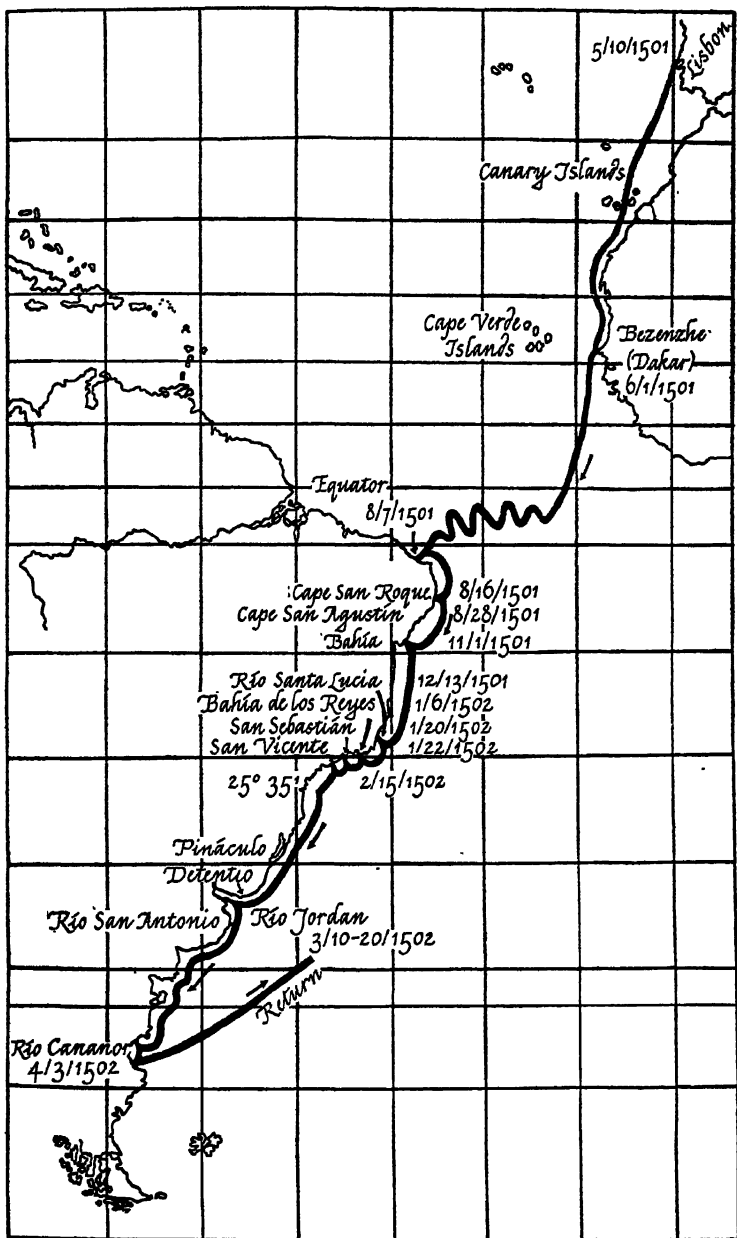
5/10/1501
Lisbon
Canary Islands
Cape Verde Islands
Bezenzhe (Dakar) 6/1/1501
Equator
8/7/1501
Cape San Roque
8/16/1501
Cape San Agustín
8/28/1501
Bahía
11/1/1501
Río Santa Lucia
12/13/1501
Bahía de los Reyes
1/6/1502
San Sebastián
1/20/1502
San Vicente
1/22/1502
25° 35'
2/15/1502
Pináculo Detentio
Río San Antonio
Río Jordan
3/10-20/1502
Return
Río Cananor
4/3/1502